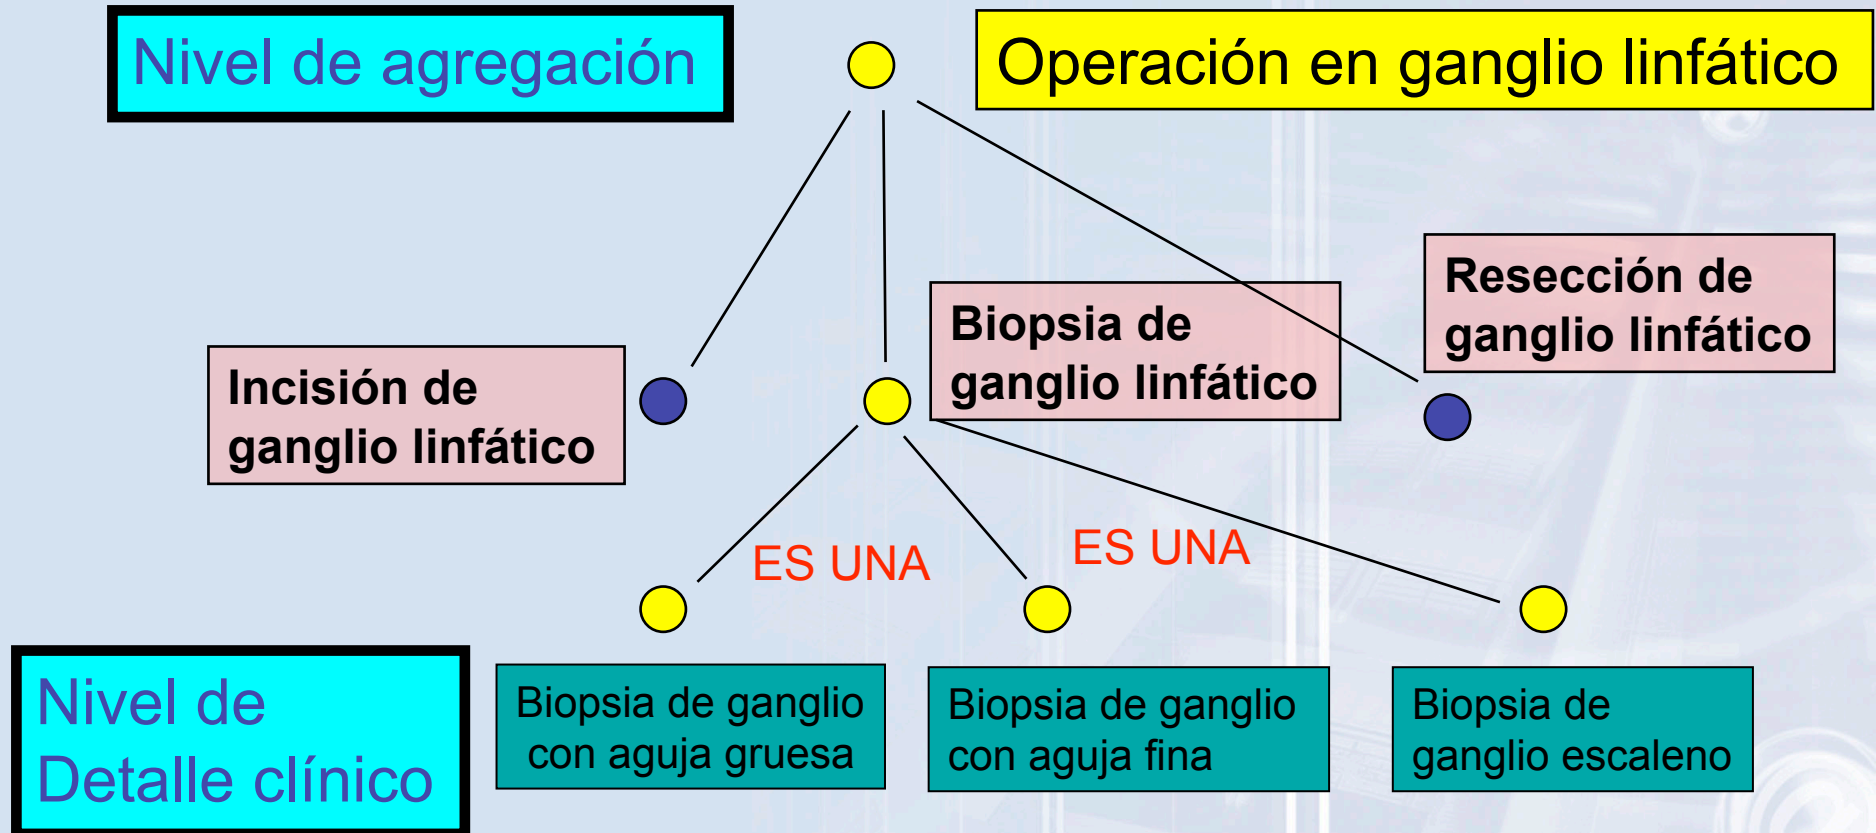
Nivel de agregación

Operación en ganglio linfático

Resección de ganglio linfático

Biopsia de ganglio linfático

Incisión de ganglio linfático

ES UNA

ES UNA

Nivel de Detalle clínico

Biopsia de ganglio con aguja gruesa

Biopsia de ganglio con aguja fina

Biopsia de ganglio escaleno